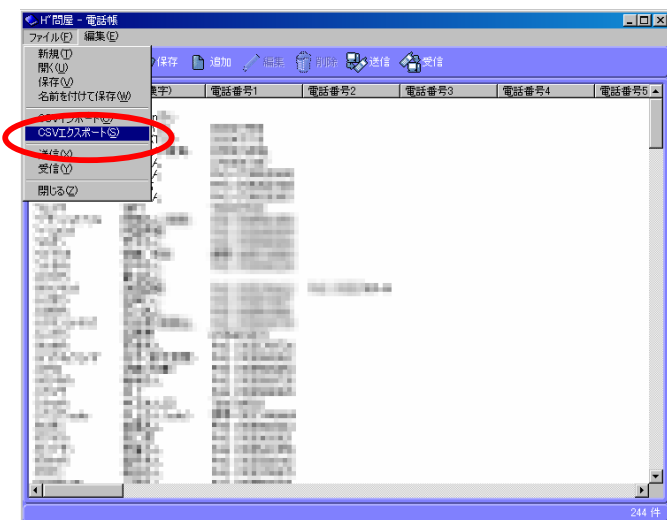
H"問屋 - 電話帳

ファイル(F) 編集(E)

新規(T)
開く(U)
保存(V)
名前を付けて保存(W)
CSVインポート(C)
CSVエクスポート(S)
送信(X)
受信(Y)
閉じる(Z)

保存 追加 編集 削除 送信 受信

| 漢字) | 電話番号1 | 電話番号2 | 電話番号3 | 電話番号4 | 電話番号5 |
|---|---|---|---|---|---|

244 件